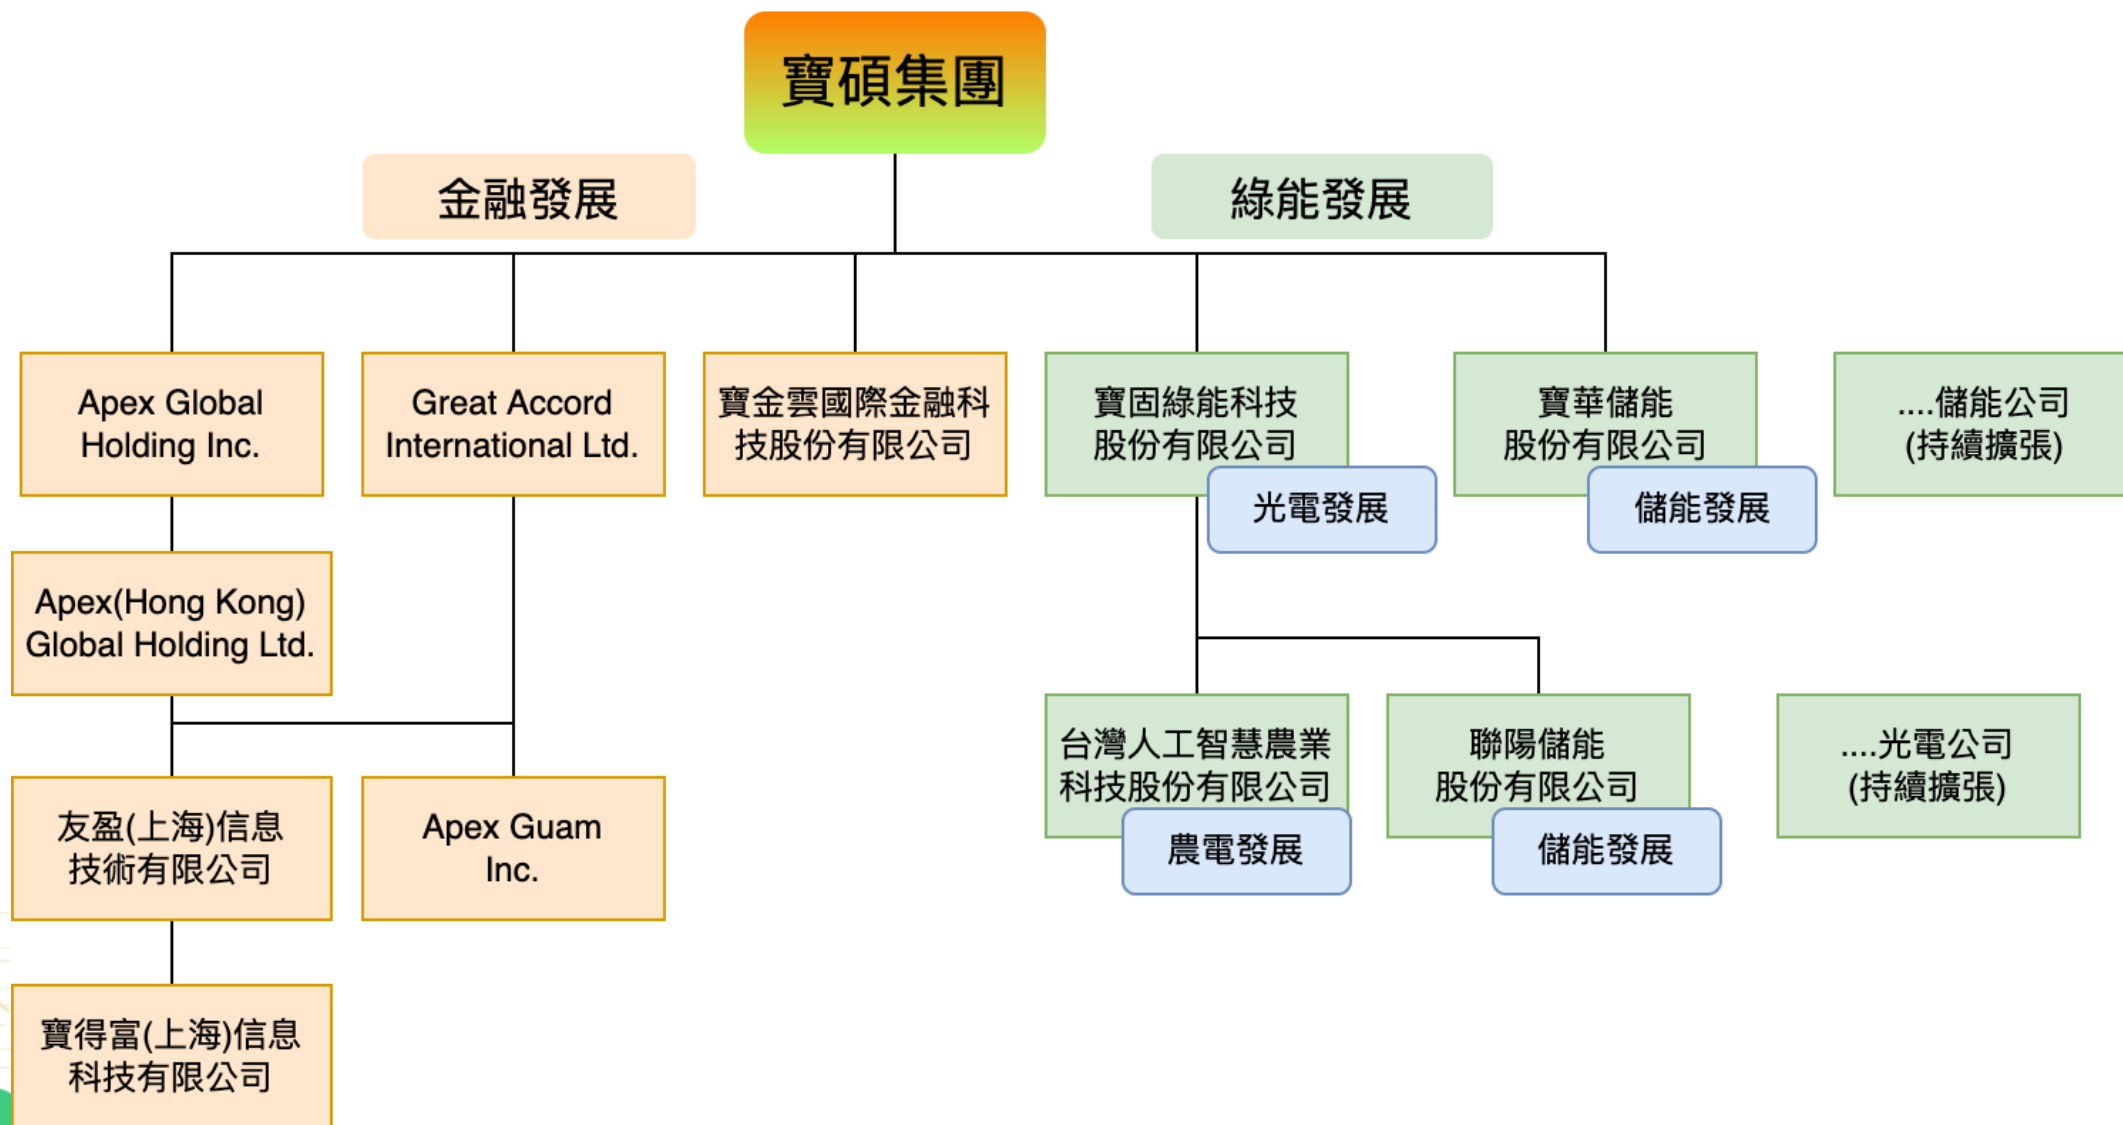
寶碩集團

金融發展

綠能發展

Apex Global Holding Inc.

Great Accord International Ltd.

寶金雲國際金融科技股份有限公司

寶固綠能科技股份有限公司

光電發展

寶華儲能股份有限公司

儲能發展

....儲能公司
(持續擴張)

Apex(Hong Kong) Global Holding Ltd.

台灣人工智慧農業科技股份有限公司

農電發展

聯陽儲能股份有限公司

儲能發展

....光電公司
(持續擴張)

友盈(上海)信息技術有限公司

Apex Guam Inc.

寶得富(上海)信息科技有限公司